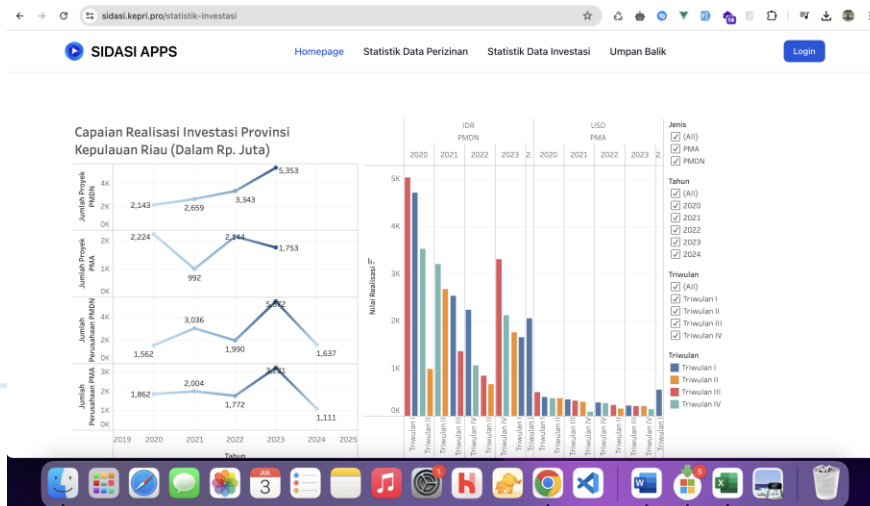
sidasi.kepri.pro/statistik-investasi

SIDASI APPS

Homepage Statistik Data Perizinan Statistik Data Investasi Umpan Balik Login

Capaian Realisasi Investasi Provinsi Kepulauan Riau (Dalam Rp. Juta)

Jumlah Proyek PMDN
4K 2K 0K
2,143 2,659 3,343 5,353

Jumlah Proyek PMA
2K 1K 0K
2,224 992 2,144 1,753

Jumlah Perusahaan PMDN
4K 2K 0K
1,562 3,036 1,990 5,372 1,637

Jumlah Perusahaan PMA
3K 2K 1K 0K
1,862 2,004 1,772 3,131 1,111

2019 2020 2021 2022 2023 2024 2025
Tahun

IDR
PMDN
2020 2021 2022 2023 2.

USD
PMA
2020 2021 2022 2023 2.

Nilai Realisasi
5K 4K 3K 2K 1K 0K

Triwulan I Triwulan II Triwulan III Triwulan IV

Jenis
(All)
PMA
PMDN

Tahun
(All)
2020
2021
2022
2023
2024

Triwulan
(All)
Triwulan I
Triwulan II
Triwulan III
Triwulan IV

Triwulan
Triwulan I
Triwulan II
Triwulan III
Triwulan IV

JUL 3